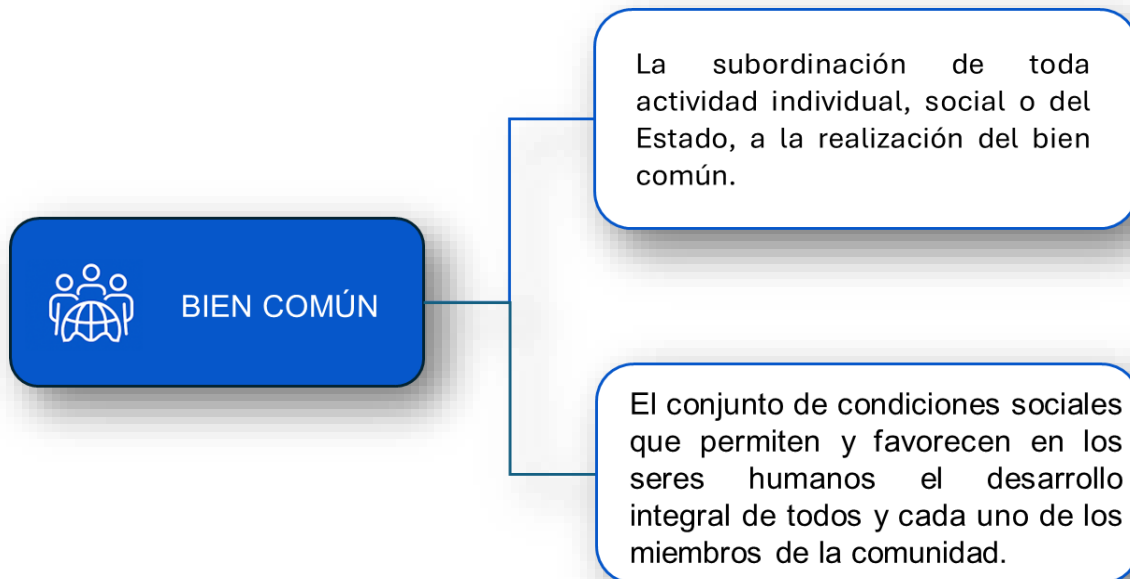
BIEN COMÚN

La subordinación de toda actividad individual, social o del Estado, a la realización del bien común.

El conjunto de condiciones sociales que permiten y favorecen en los seres humanos el desarrollo integral de todos y cada uno de los miembros de la comunidad.